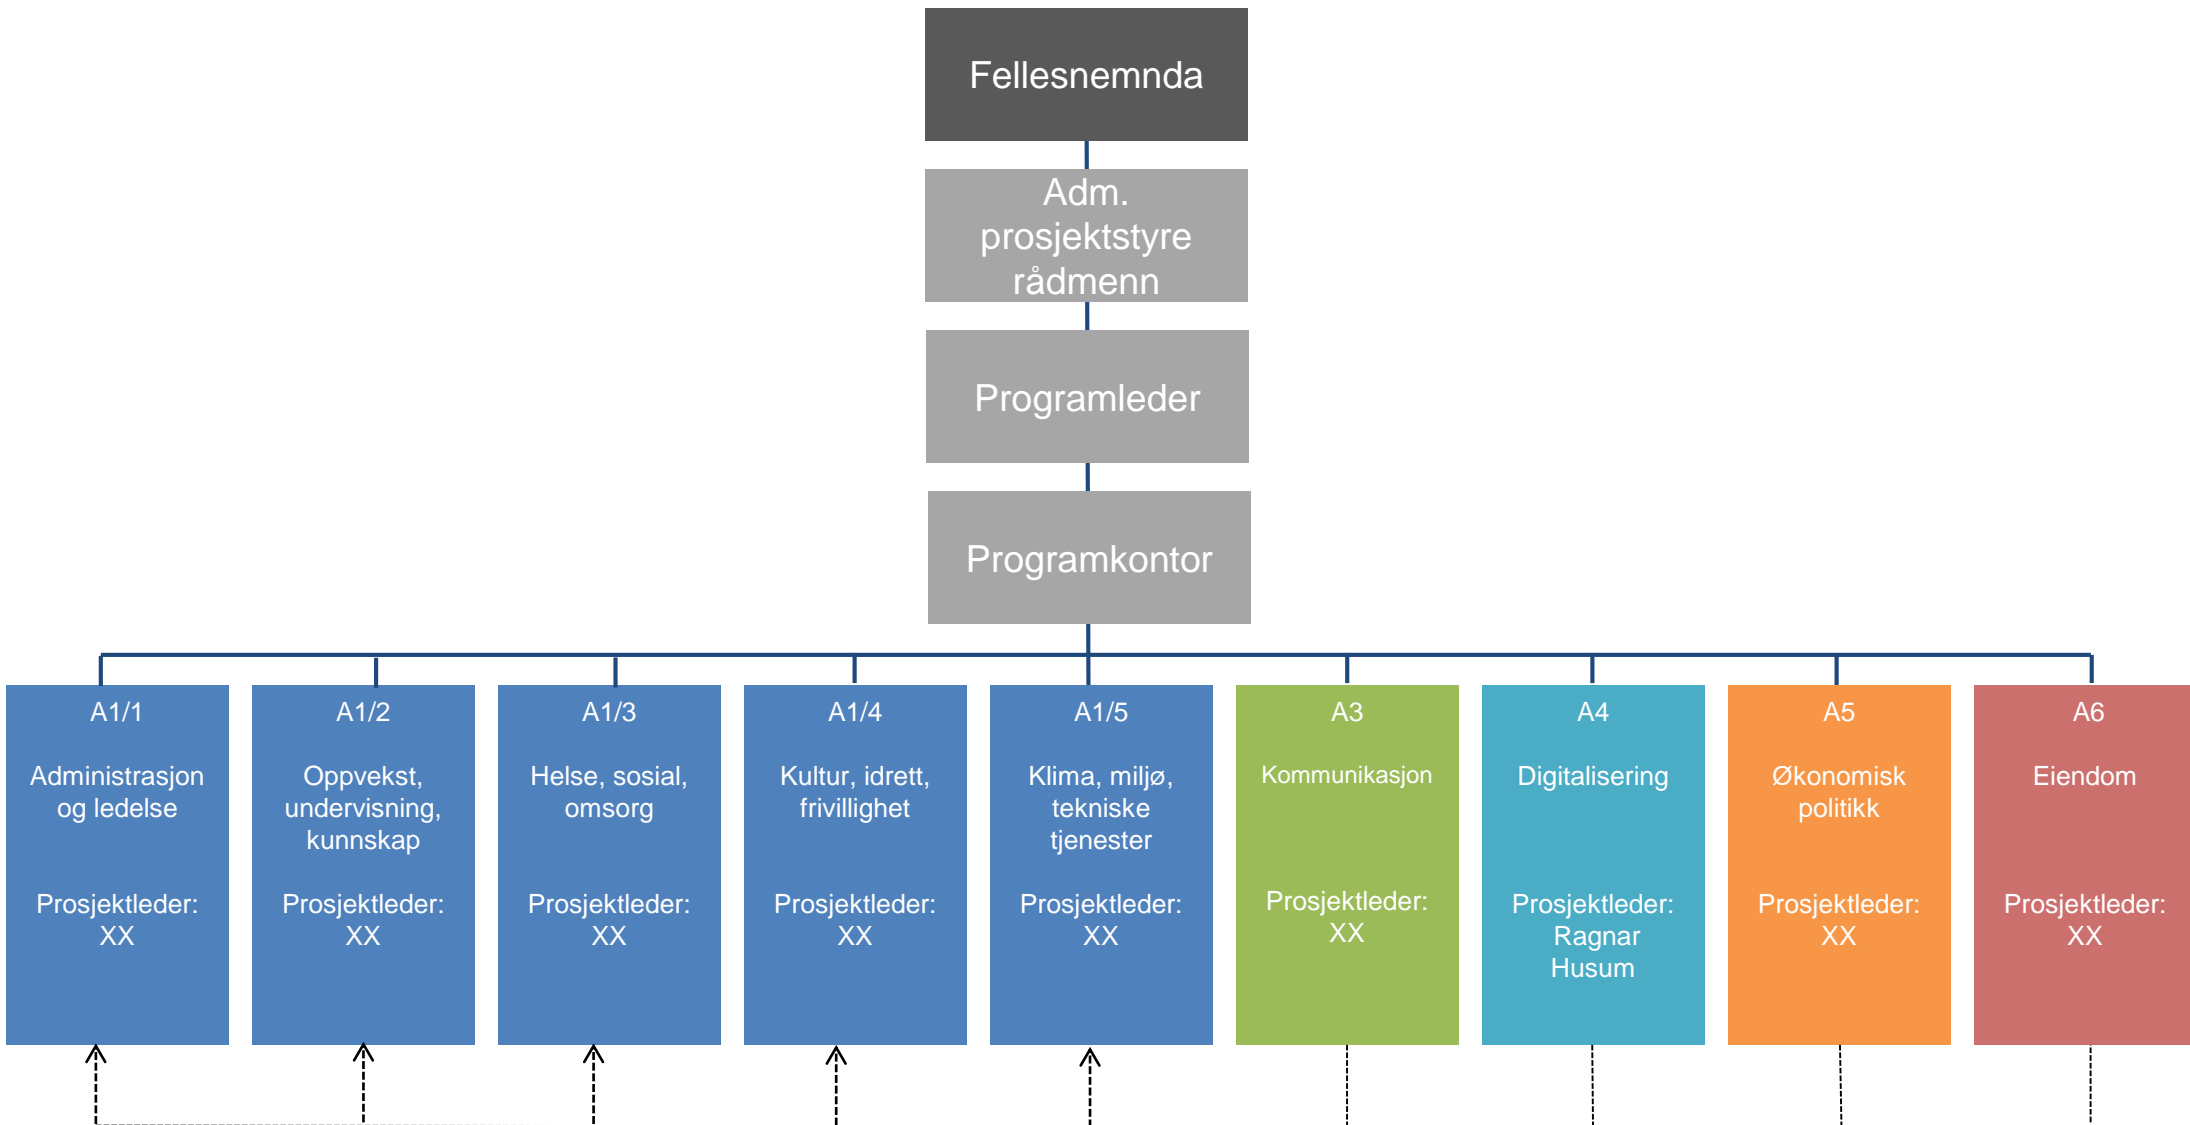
Fellesnemnda

Adm. prosjektstyre rådmenn

Programleder

Programkontor

A1/1

Administrasjon og ledelse

Prosjektleder: XX

A1/2

Oppvekst, undervisning, kunnskap

Prosjektleder: XX

A1/3

Helse, sosial, omsorg

Prosjektleder: XX

A1/4

Kultur, idrett, frivillighet

Prosjektleder: XX

A1/5

Klima, miljø, tekniske tjenester

Prosjektleder: XX

A3

Kommunikasjon

Prosjektleder: XX

A4

Digitalisering

Prosjektleder: Ragnar Husum

A5

Økonomisk politikk

Prosjektleder: XX

A6

Eiendom

Prosjektleder: XX